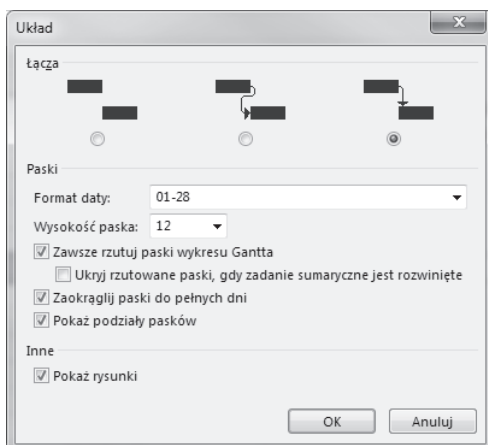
Układ

Łącza

Paski

Format daty: 01-28

Wysokość paska: 12

Zawsze rzutuj paski wykresu Gantta

Ukryj rzutowane paski, gdy zadanie sumaryczne jest rozwinięte

Zaokrąglij paski do pełnych dni

Pokaż podziały pasków

Inne

Pokaż rysunki

OK

Anuluj